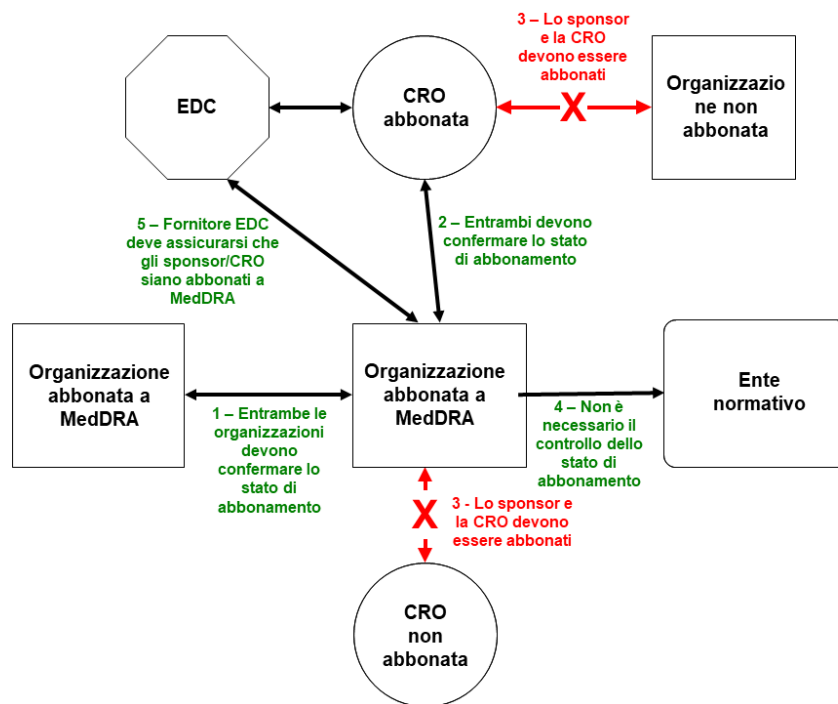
EDC

CRO abbonata

3 – Lo sponsor e la CRO devono essere abbonati

X

Organizzazione non abbonata

5 – Fornitore EDC deve assicurarsi che gli sponsor/CRO siano abbonati a MedDRA

2 – Entrambi devono confermare lo stato di abbonamento

Organizzazione abbonata a MedDRA

1 – Entrambe le organizzazioni devono confermare lo stato di abbonamento

Organizzazione abbonata a MedDRA

4 – Non è necessario il controllo dello stato di abbonamento

Ente normativo

X

3 - Lo sponsor e la CRO devono essere abbonati

CRO non abbonata